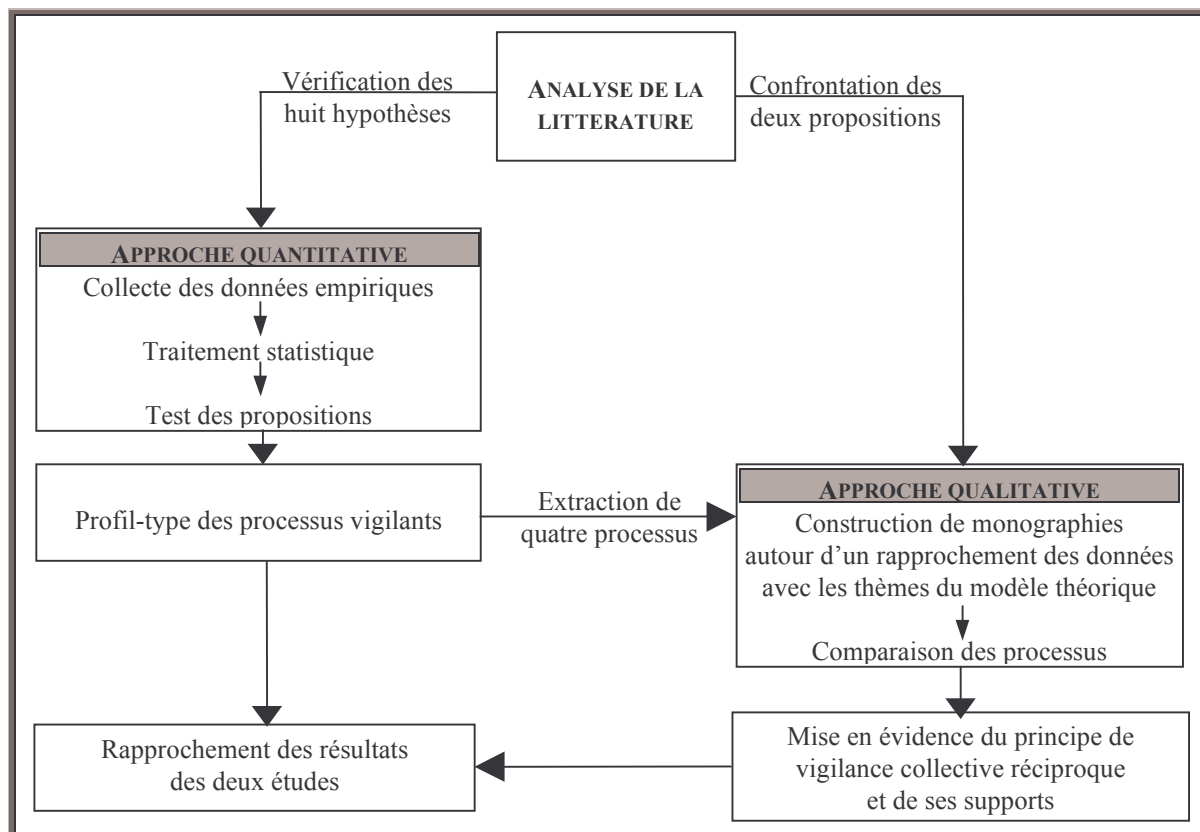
ANALYSE DE LA LITTERATURE

Vérification des huit hypothèses

Confrontation des deux propositions

APPROCHE QUANTITATIVE

Collecte des données empiriques

Traitement statistique

Test des propositions

Profil-type des processus vigilants

Extraction de quatre processus

APPROCHE QUALITATIVE

Construction de monographies autour d'un rapprochement des données avec les thèmes du modèle théorique

Comparaison des processus

Rapprochement des résultats des deux études

Mise en évidence du principe de vigilance collective réciproque et de ses supports